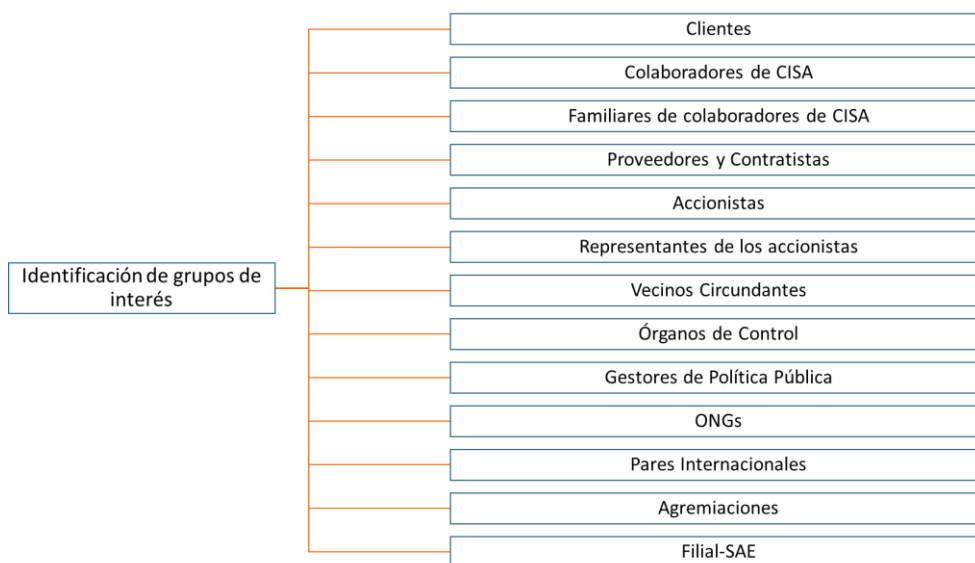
Identificación de grupos de interés

Clientes

Colaboradores de CISA

Familiares de colaboradores de CISA

Proveedores y Contratistas

Accionistas

Representantes de los accionistas

Vecinos Circundantes

Órganos de Control

Gestores de Política Pública

ONGs

Pares Internacionales

Agremiaciones

Filial-SAE